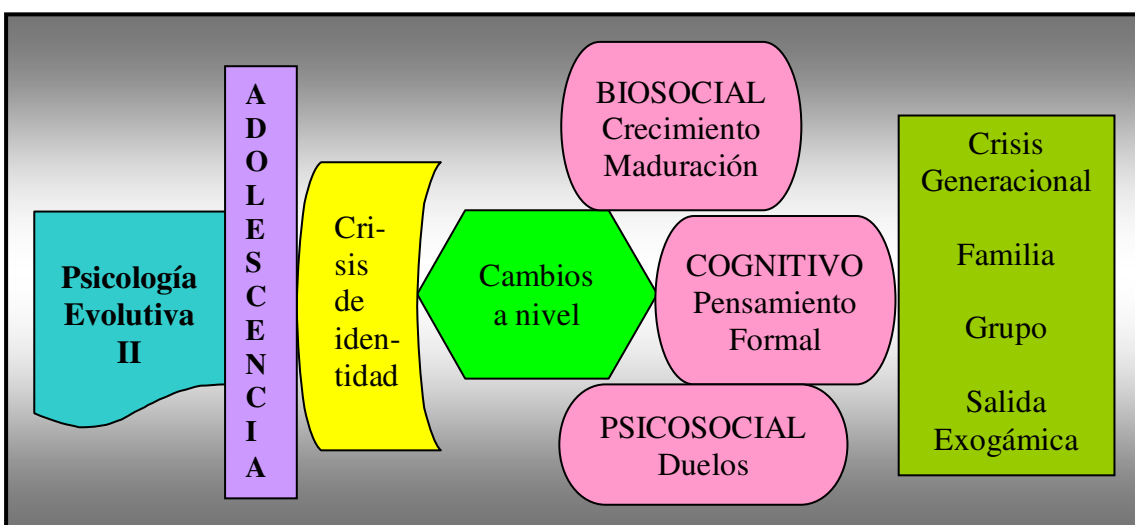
Psicología Evolutiva II

A D O L E S C E N C I A

Cri-sis de iden-tidad

Cambios a nivel

BIOSOCIAL
Crecimiento
Maduración

COGNITIVO
Pensamiento
Formal

PSICOSOCIAL
Duelos

Crisis Generacional

Familia

Grupo

Salida Exogámica